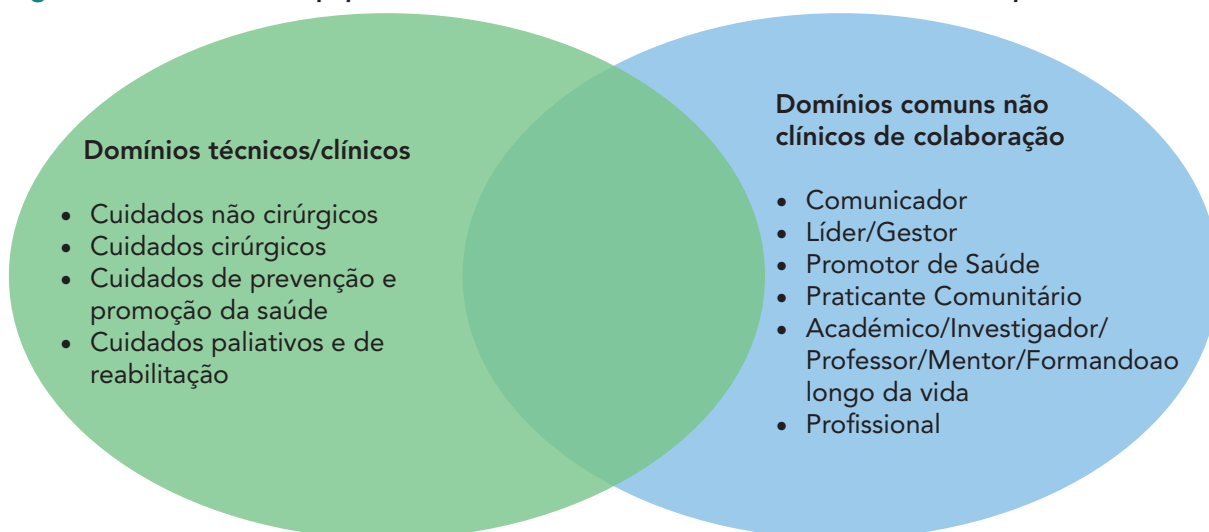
Domínios técnicos/clínicos

- Cuidados não cirúrgicos
- Cuidados cirúrgicos
- Cuidados de prevenção e promoção da saúde
- Cuidados paliativos e de reabilitação

Domínios comuns não clínicos de colaboração

- Comunicador
- Líder/Gestor
- Promotor de Saúde
- Praticante Comunitário
- Académico/Investigador/Professor/Mentor/Formandoao longo da vida
- Profissional